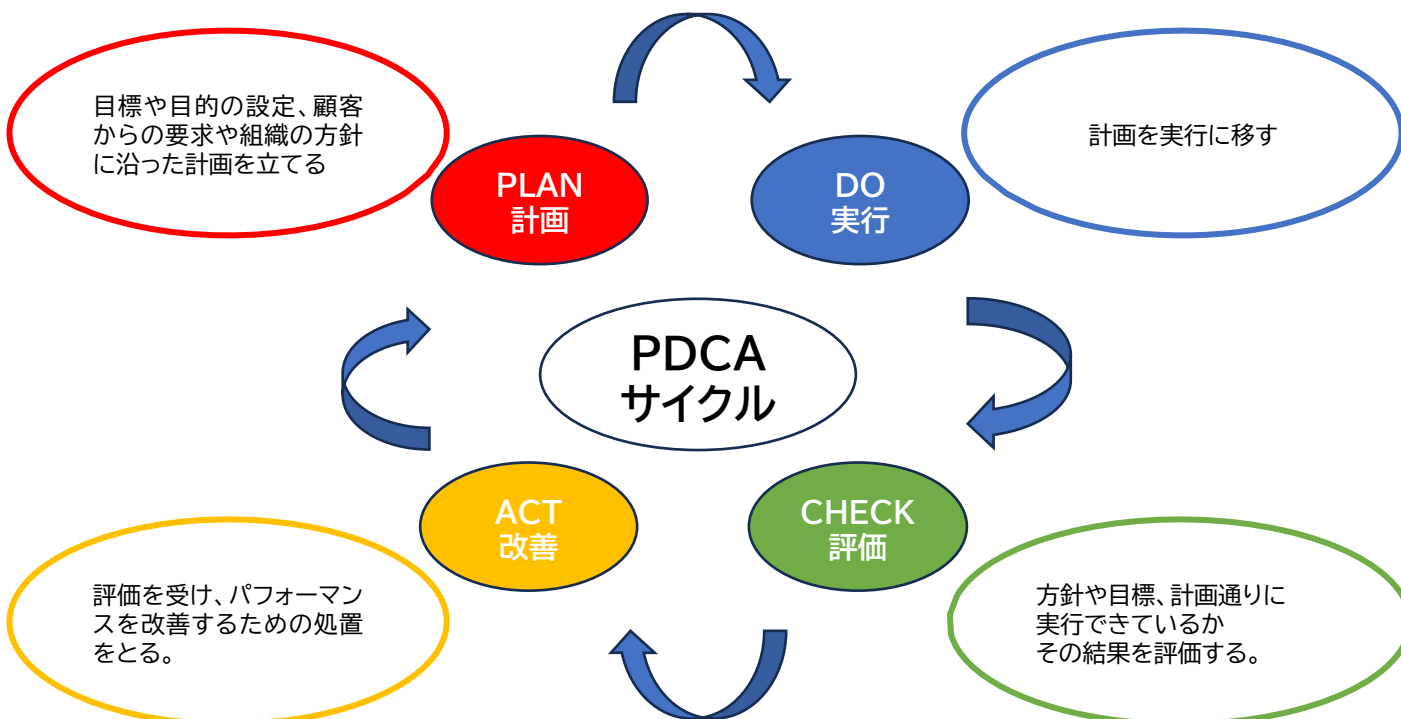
目標や目的の設定、顧客からの要求や組織の方針に沿った計画を立てる

PLAN
計画

DO
実行

計画を実行に移す

PDCA
サイクル

ACT
改善

CHECK
評価

評価を受け、パフォーマンスを改善するための処置をとる。

方針や目標、計画通りに実行できているかその結果を評価する。